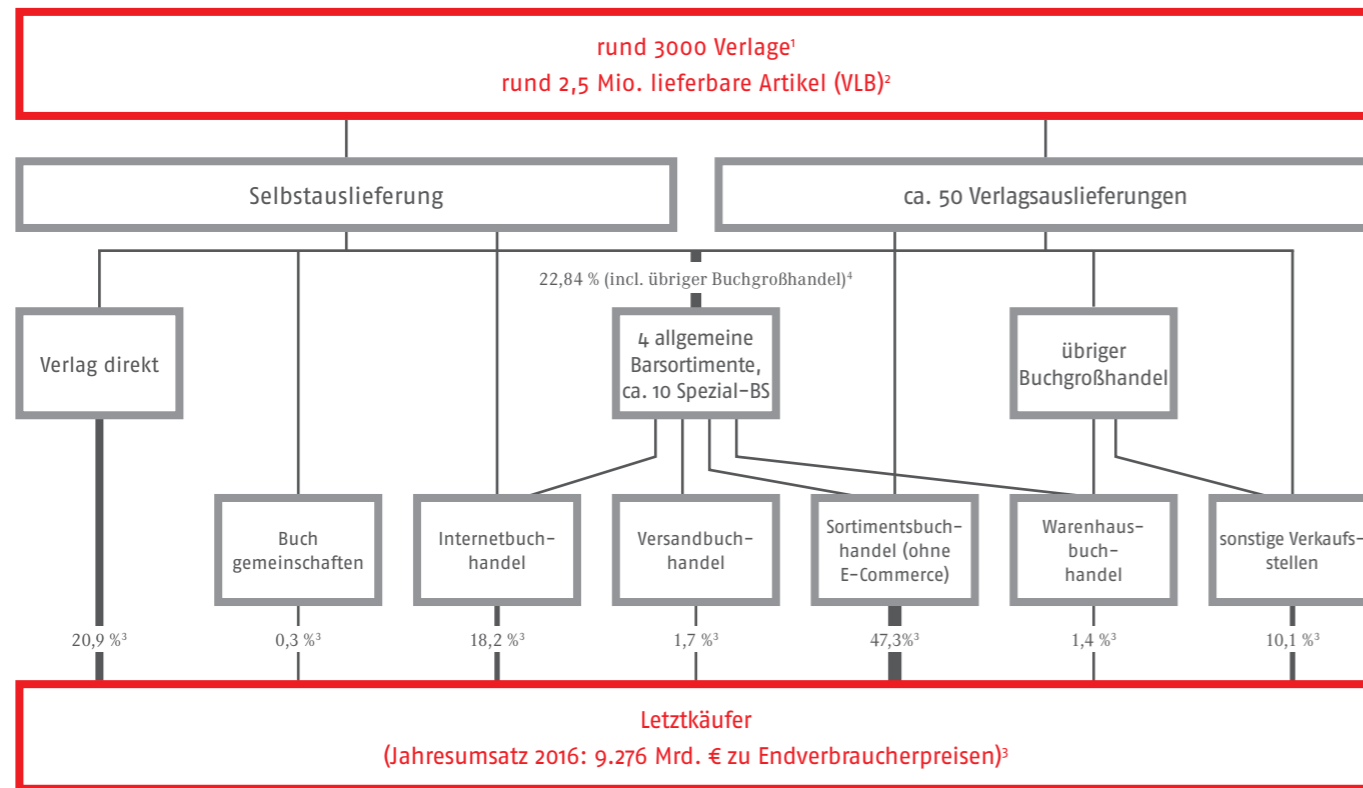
rund 3000 Verlage$^1$
rund 2,5 Mio. lieferbare Artikel (VLB)$^2$

Selbstauslieferung

ca. 50 Verlagsauslieferungen

22,84 % (incl. übriger Buchgroßhandel)$^4$

Verlag direkt

4 allgemeine Barsortimente, ca. 10 Spezial-BS

übriger Buchgroßhandel

Buch gemeinschaften

Internetbuchhandel

Versandbuchhandel

Sortimentsbuchhandel (ohne E-Commerce)

Warenhausbuchhandel

sonstige Verkaufsstellen

20,9 %$^3$

0,3 %$^3$

18,2 %$^3$

1,7 %$^3$

47,3%$^3$

1,4 %$^3$

10,1 %$^3$

Letztkäufer
(Jahresumsatz 2016: 9.276 Mrd. € zu Endverbraucherpreisen)$^3$